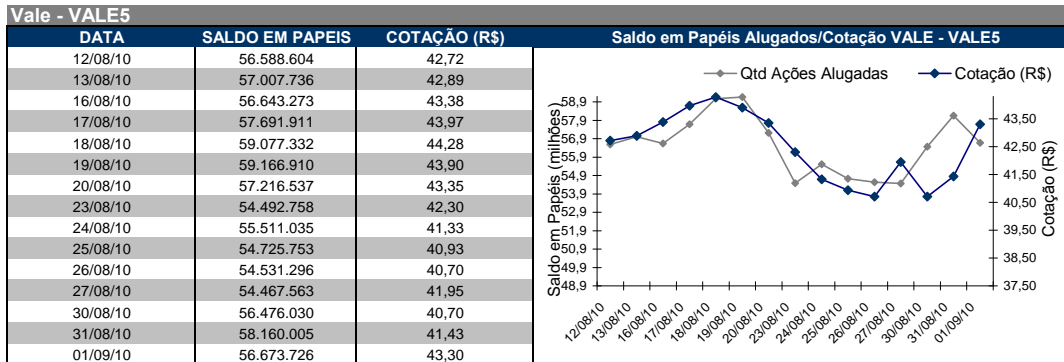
Vale - VALE5

| DATA | SALDO EM PAPEIS | COTAÇÃO (R$) |
|---|---|---|
| 12/08/10 | 56.588.604 | 42,72 |
| 13/08/10 | 57.007.736 | 42,89 |
| 16/08/10 | 56.643.273 | 43,38 |
| 17/08/10 | 57.691.911 | 43,97 |
| 18/08/10 | 59.077.332 | 44,28 |
| 19/08/10 | 59.166.910 | 43,90 |
| 20/08/10 | 57.216.537 | 43,35 |
| 23/08/10 | 54.492.758 | 42,30 |
| 24/08/10 | 55.511.035 | 41,33 |
| 25/08/10 | 54.725.753 | 40,93 |
| 26/08/10 | 54.531.296 | 40,70 |
| 27/08/10 | 54.467.563 | 41,95 |
| 30/08/10 | 56.476.030 | 40,70 |
| 31/08/10 | 58.160.005 | 41,43 |
| 01/09/10 | 56.673.726 | 43,30 |

Saldo em Papéis Alugados/Cotação VALE - VALE5

Qtd Ações Alugadas
Cotação (R$)

Saldo em Papéis (milhões)
58,9
57,9
56,9
55,9
54,9
53,9
52,9
51,9
50,9
49,9
48,9

Cotação (R$)
43,50
42,50
41,50
40,50
39,50
38,50
37,50

12/08/10
13/08/10
16/08/10
17/08/10
18/08/10
19/08/10
20/08/10
23/08/10
24/08/10
25/08/10
26/08/10
27/08/10
30/08/10
31/08/10
01/09/10